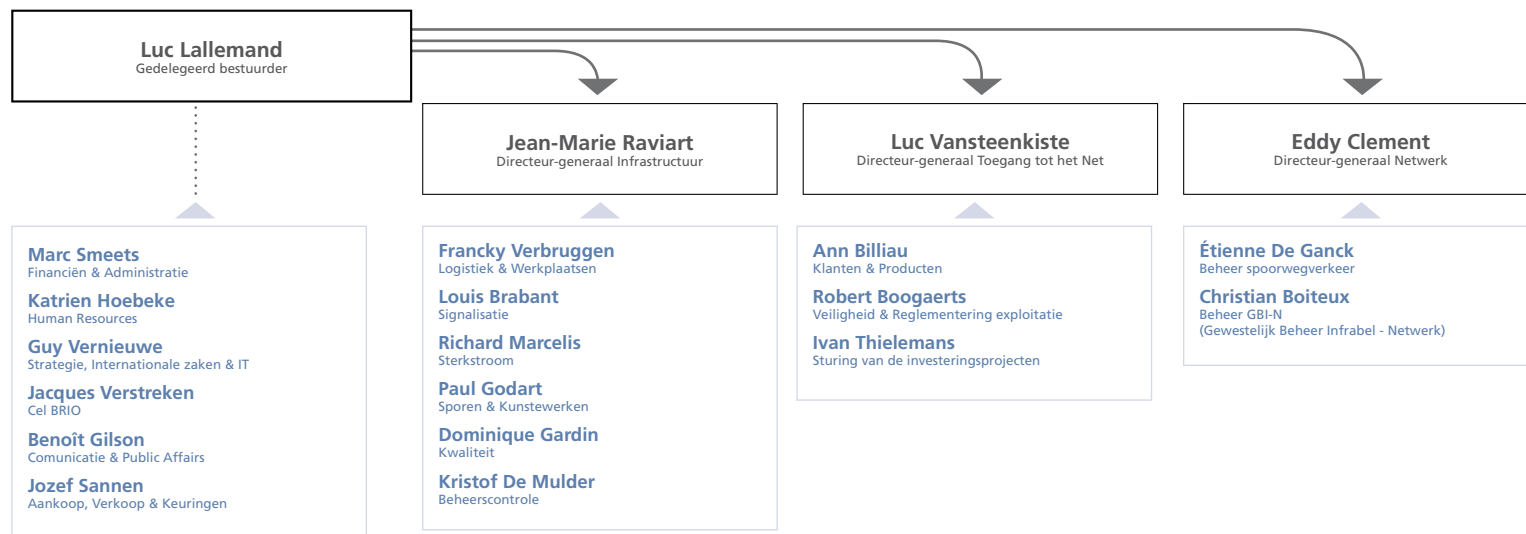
Luc Lallemand
Gedelegeerd bestuurder

Jean-Marie Raviart
Directeur-generaal Infrastructuur

Luc Vansteenkiste
Directeur-generaal Toegang tot het Net

Eddy Clement
Directeur-generaal Netwerk

Marc Smeets
Financiën & Administratie

Katrien Hoebeke
Human Resources

Guy Vernieuwe
Strategie, Internationale zaken & IT

Jacques Verstreken
Cel BRIO

Benoît Gilson
Comunicatie & Public Affairs

Jozef Sannen
Aankoop, Verkoop & Keuringen

Francky Verbruggen
Logistiek & Werkplaatsen

Louis Brabant
Signalisatie

Richard Marcelis
Sterkstroom

Paul Godart
Sporen & Kunstewerken

Dominique Gardin
Kwaliteit

Kristof De Mulder
Beheerscontrole

Ann Billiau
Klanten & Producten

Robert Boogaerts
Veiligheid & Reglementering exploitatie

Ivan Thielemans
Sturing van de investeringsprojecten

Étienne De Ganck
Beheer spoorwegverkeer

Christian Boiteux
Beheer GBI-N
(Gewestelijk Beheer Infrabel - Netwerk)